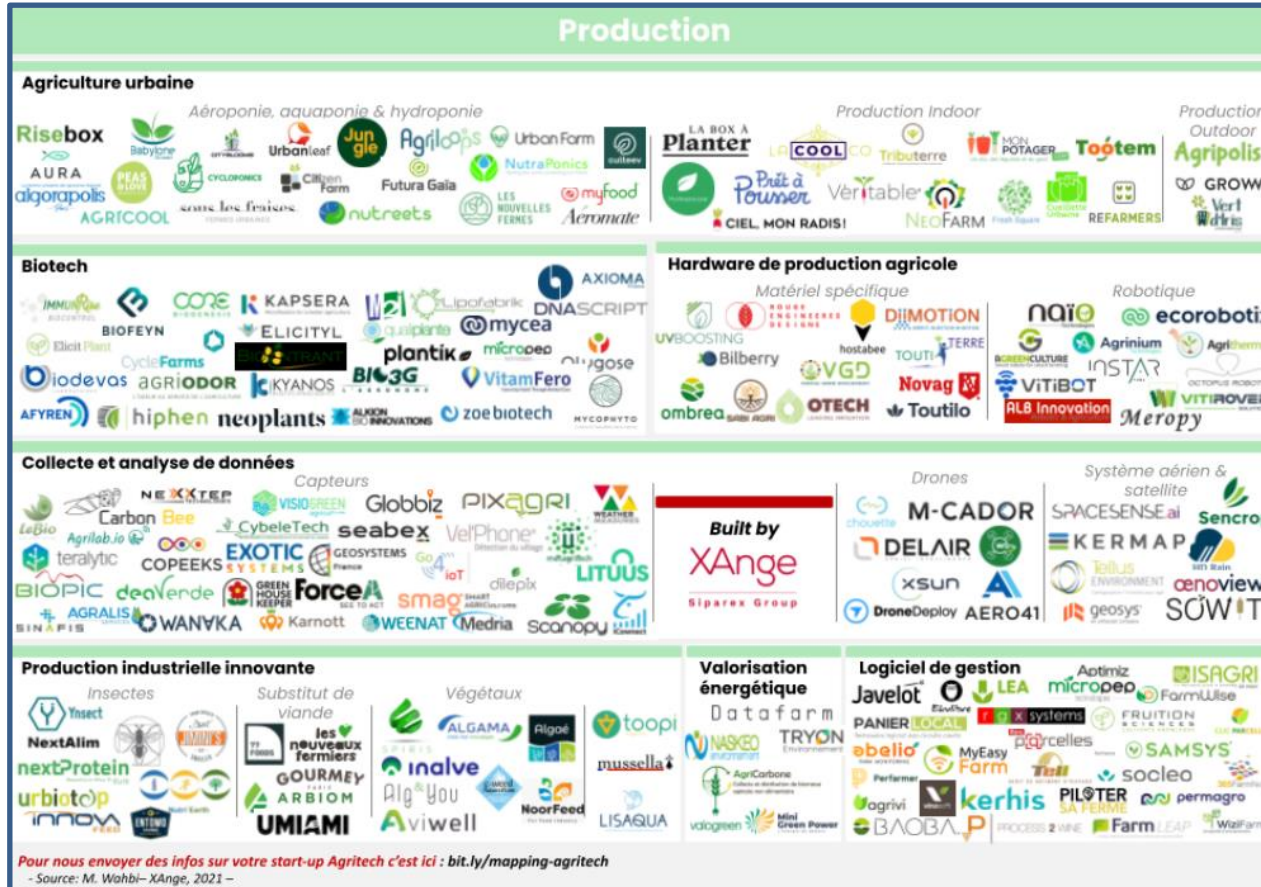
Production

Agriculture urbaine

Aéroponie, aquaponie & hydroponie

Risebox
AURA
algoropolis
AGRICOOL
Babylone
PEAS & LOVE
CYCLOPONICS
sous les fraises
Urbanleaf
Citizen Farm
Jungle
Futura Gaïa
nutreets
Agriloops
Urban Farm
NutraPonics
LES NOUVELLES FERMES
myfood
Aéromate
Ouiteev

Production Indoor

LA BOX À Planter
LE COOL CO
Prêt à Pousser
Tributerre
Vèritable
MON POTAGER
Tootem
NeoFarm
Fresh Square
Cueillette Urbaine
REFARMERS
CIEL, MON RADIS!

Production Outdoor

Agripolis
GROW
Vert Wellnis

Biotech

IMMUNRISE BIOCONTROL
CORE
KAPSERA
ELICITYL
Lipofabrik
AXIOMA
DNASCRIPT
BIOFEYN
Elicit Plant
CycleFarms
BIOEXTRANT
qualiplante
mycea
plantik
micropep
Olygose
biodevas
AGRIODOR
KYANOS
BIO3G
VitamFero
AFYREN
hiphen
neoplants
ALKION BIOINNOVATIONS
zoe biotech
MYCOPHYTO

Hardware de production agricole

Matériel spécifique

UVBOOSTING
ROUGE ENGINEERS DESIGNS
hostabee
DIIMOTION
TOUTI TERRE
Bilberry
VGD
Novag
ombrea
SABI AGRI
OTECH
Toutilo

Robotique

naïo
ecorobotix
GREENCULTURE
Agrinium
Agritherm
VITIBOT
INSTAR
OCTOPUS ROBOTS
ALB Innovation
Meropy
VITIROVER

Collecte et analyse de données

Capteurs

LeBio
Carbon Bee
NEXXTEP
VISIOGREEN
Globbiz
PIXAGRI
WEATHER MEASURES
Agrilab.io
CybeleTech
seabex
Vel'Phone
teralytic
COPEEKS
EXOTIC SYSTEMS
GEOSYSTEMS France
Go4IoT
LITUUS
BIOPIC
deaVerde
GREEN HOUSE KEEPER
ForceA
smag
diiepix
SINAFIS
AGRALIS
WANAKA
Karnott
WEENAT
Medria
Scanopy
iConnect

Built by
XAnge
Siparex Group

Drones

chouette
M-CADOR
DELAIR
XSUN
DroneDeploy
AERO41

Système aérien & satellite

SPACESENSE.ai
Sencrop
KERMAP
SIS Rain
Tellus ENVIRONMENT
oenoview
geosys
SOWIT

Production industrielle innovante

Insectes

Ynsect
NextAlim
nextProtein
urbiotop
INNOVA FEED
JIMINI'S
ENTOMO
Nutri Earth

Substitut de viande

77 FOODS
les nouveaux fermiers
GOURMEY
ARBIOM
UMIAMI

Végétaux

SPIRIS
ALGAMA
Algaé
inalve
Alg&You
Aviwell
NoorFeed
toopi
mussella
LISAQUA

Valorisation énergétique

Datafarm
NASKEO
TRYON
AgriCarbone
valogreen
Mini Green Power

Logiciel de gestion

Javelot
Ekylibre
LEA
Aptimiz
micropep
ISAGRI
FarmWise
PANIER LOCAL
rgx systems
FRUITION SCIENCES
abelio
MyEasy Farm
parcelles
SAMSYS
Performer
Tell
socleo
agrivi
kerhis
PILOTER SA FERME
permagro
BAOBAP
PROCESS 2 WINE
Farm LEAP
WiziFarm

Pour nous envoyer des infos sur votre start-up Agritech c'est ici : bit.ly/mapping-agritech
- Source: M. Wahbi– XAnge, 2021 –